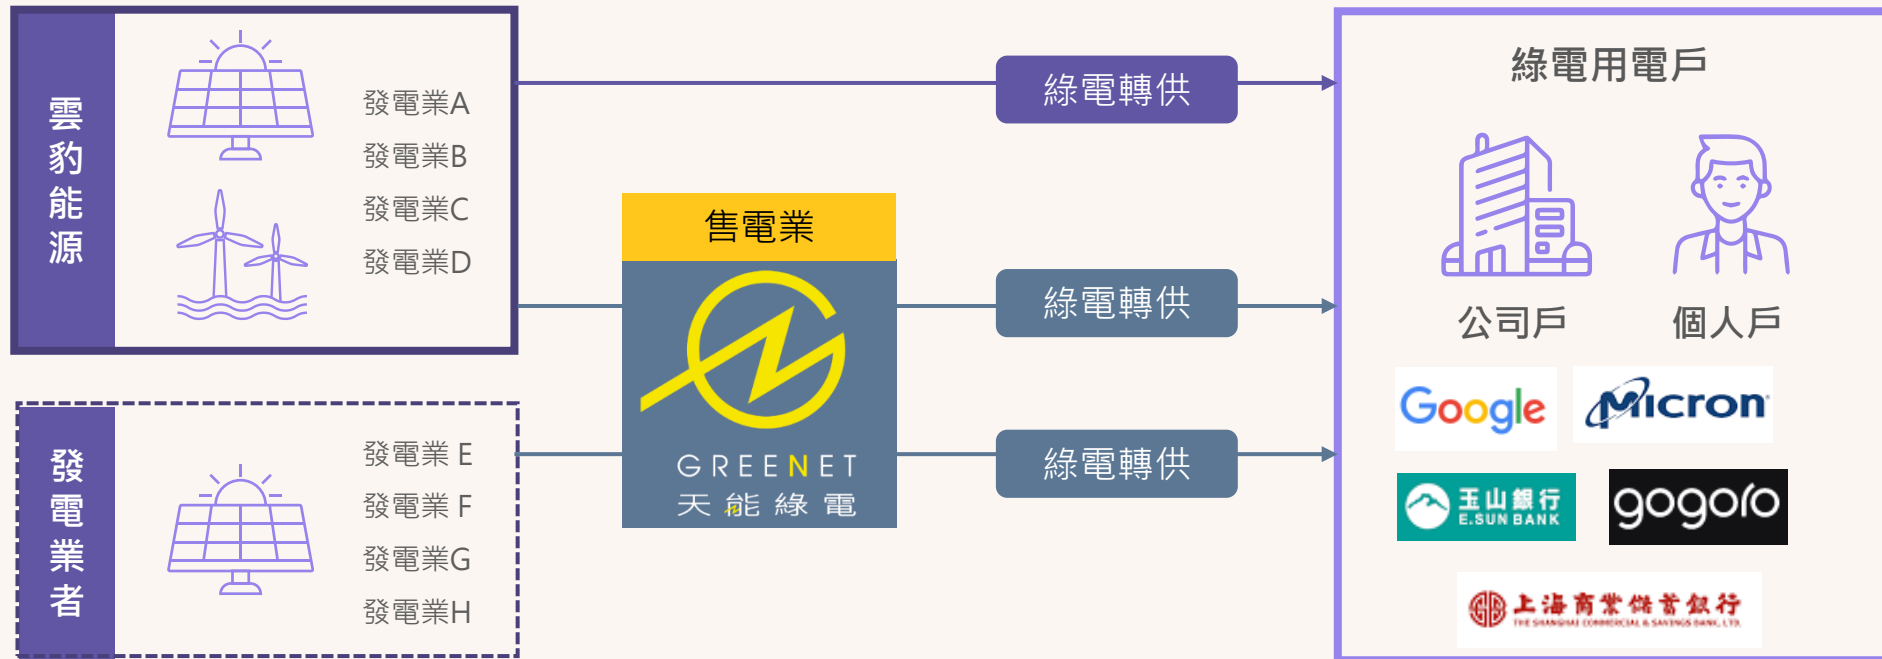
雲豹能源

發電業A
發電業B
發電業C
發電業D

發電業者

發電業 E
發電業 F
發電業G
發電業H

售電業

GREENET
天能綠電

綠電轉供
綠電轉供
綠電轉供

綠電用電戶

公司戶
個人戶

Google
Micron
玉山銀行
E.SUN BANK
gogoro
上海商業儲蓄銀行
THE SHANGHAI COMMERCIAL & SAVINGS BANK, LTD.